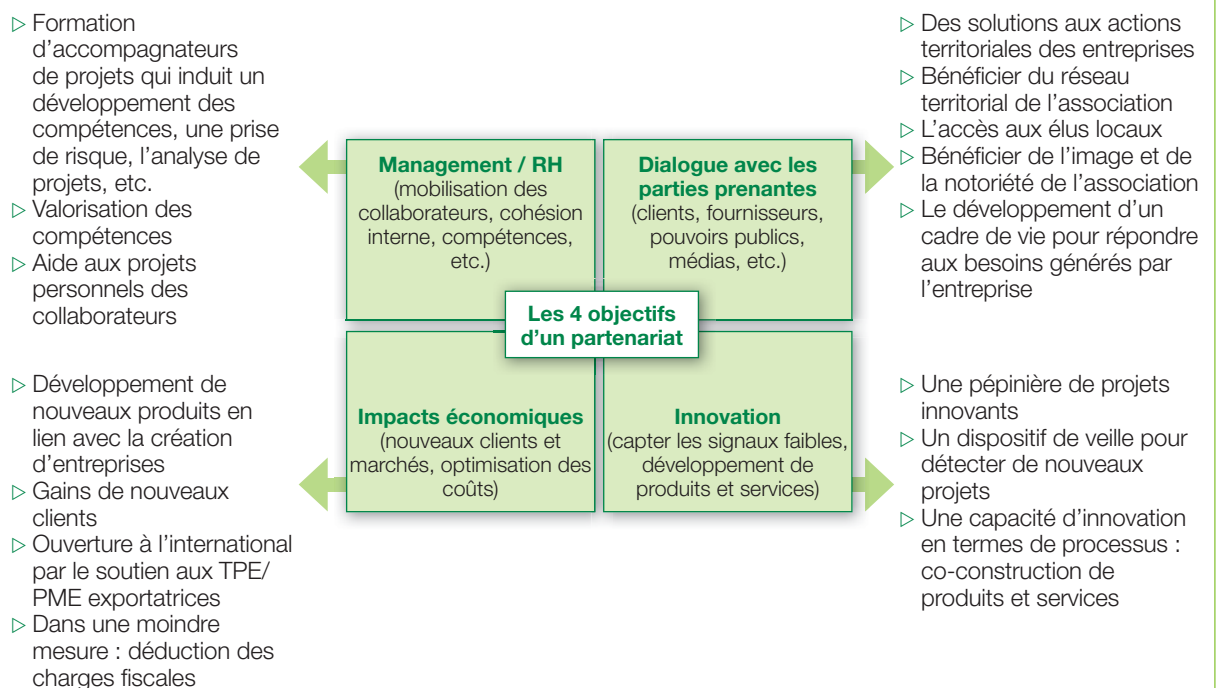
▷ Formation d'accompagnateurs de projets qui induit un développement des compétences, une prise de risque, l'analyse de projets, etc.
▷ Valorisation des compétences
▷ Aide aux projets personnels des collaborateurs

Management / RH
(mobilisation des collaborateurs, cohésion interne, compétences, etc.)

Dialogue avec les parties prenantes
(clients, fournisseurs, pouvoirs publics, médias, etc.)

▷ Des solutions aux actions territoriales des entreprises
▷ Bénéficier du réseau territorial de l'association
▷ L'accès aux élus locaux
▷ Bénéficier de l'image et de la notoriété de l'association
▷ Le développement d'un cadre de vie pour répondre aux besoins générés par l'entreprise

Les 4 objectifs d'un partenariat

▷ Développement de nouveaux produits en lien avec la création d'entreprises
▷ Gains de nouveaux clients
▷ Ouverture à l'international par le soutien aux TPE/PME exportatrices
▷ Dans une moindre mesure : déduction des charges fiscales

Impacts économiques
(nouveaux clients et marchés, optimisation des coûts)

Innovation
(capter les signaux faibles, développement de produits et services)

▷ Une pépinière de projets innovants
▷ Un dispositif de veille pour détecter de nouveaux projets
▷ Une capacité d'innovation en termes de processus : co-construction de produits et services